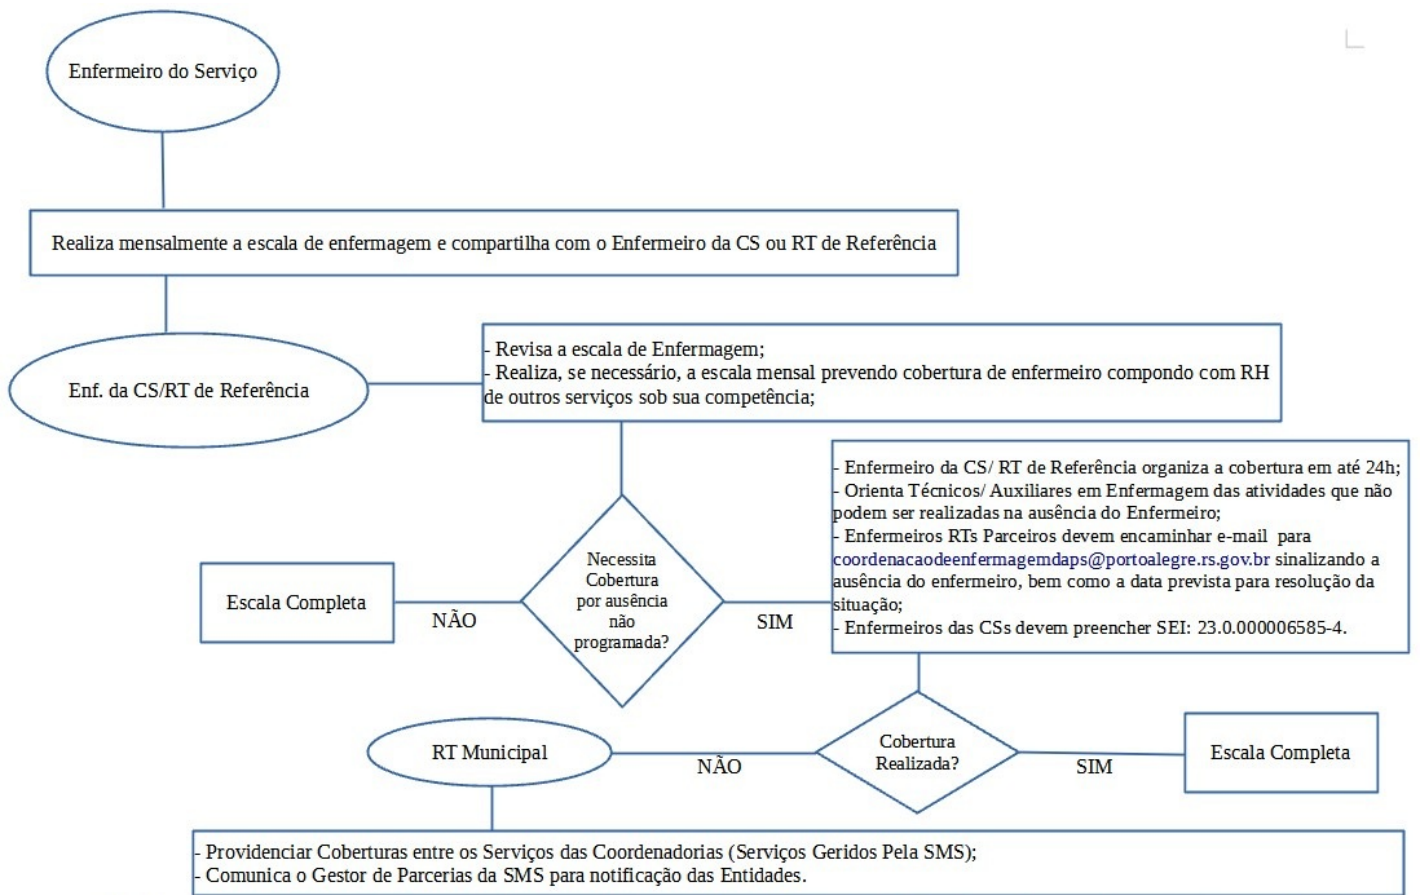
Enfermeiro do Serviço

Realiza mensalmente a escala de enfermagem e compartilha com o Enfermeiro da CS ou RT de Referência

Enf. da CS/RT de Referência

- Revisa a escala de Enfermagem;
- Realiza, se necessário, a escala mensal prevendo cobertura de enfermeiro compondo com RH de outros serviços sob sua competência;

Escala Completa

NÃO

Necessita Cobertura por ausência não programada?

SIM

- Enfermeiro da CS/ RT de Referência organiza a cobertura em até 24h;
- Orienta Técnicos/ Auxiliares em Enfermagem das atividades que não podem ser realizadas na ausência do Enfermeiro;
- Enfermeiros RTs Parceiros devem encaminhar e-mail para coordenacaodeenfermagemdaps@portoalegre.rs.gov.br sinalizando a ausência do enfermeiro, bem como a data prevista para resolução da situação;
- Enfermeiros das CSs devem preencher SEI: 23.0.000006585-4.

RT Municipal

NÃO

Cobertura Realizada?

SIM

Escala Completa

- Providenciar Coberturas entre os Serviços das Coordenadorias (Serviços Geridos Pela SMS);
- Comunica o Gestor de Parcerias da SMS para notificação das Entidades.